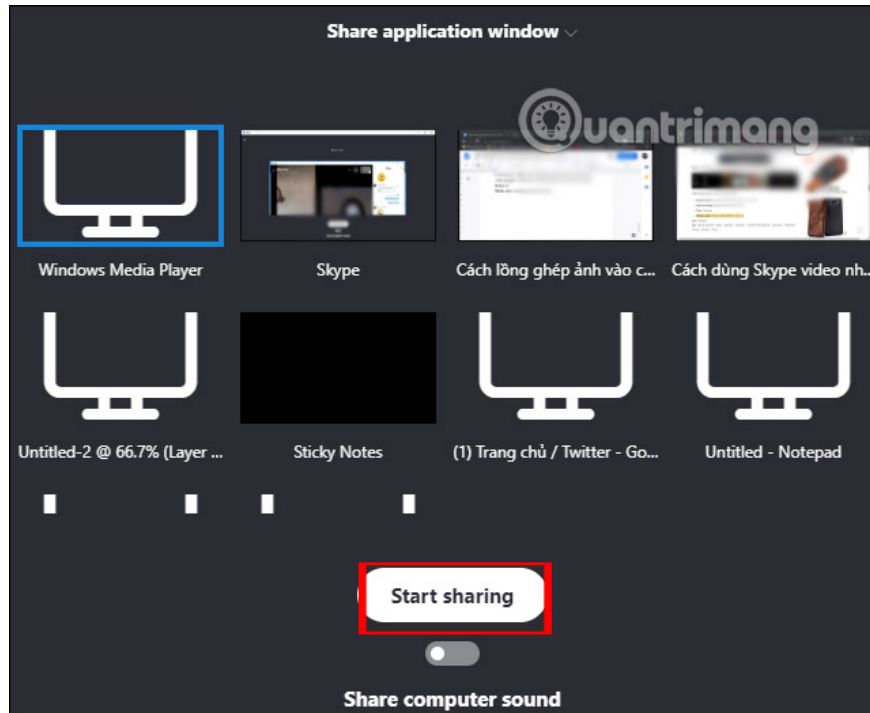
Share application window

Quantrimang

Windows Media Player

Skype

Cách lồng ghép ảnh vào c...

Cách dùng Skype video nh...

Untitled-2 @ 66.7% (Layer ...

Sticky Notes

(1) Trang chủ / Twitter - Go...

Untitled - Notepad

Start sharing

Share computer sound